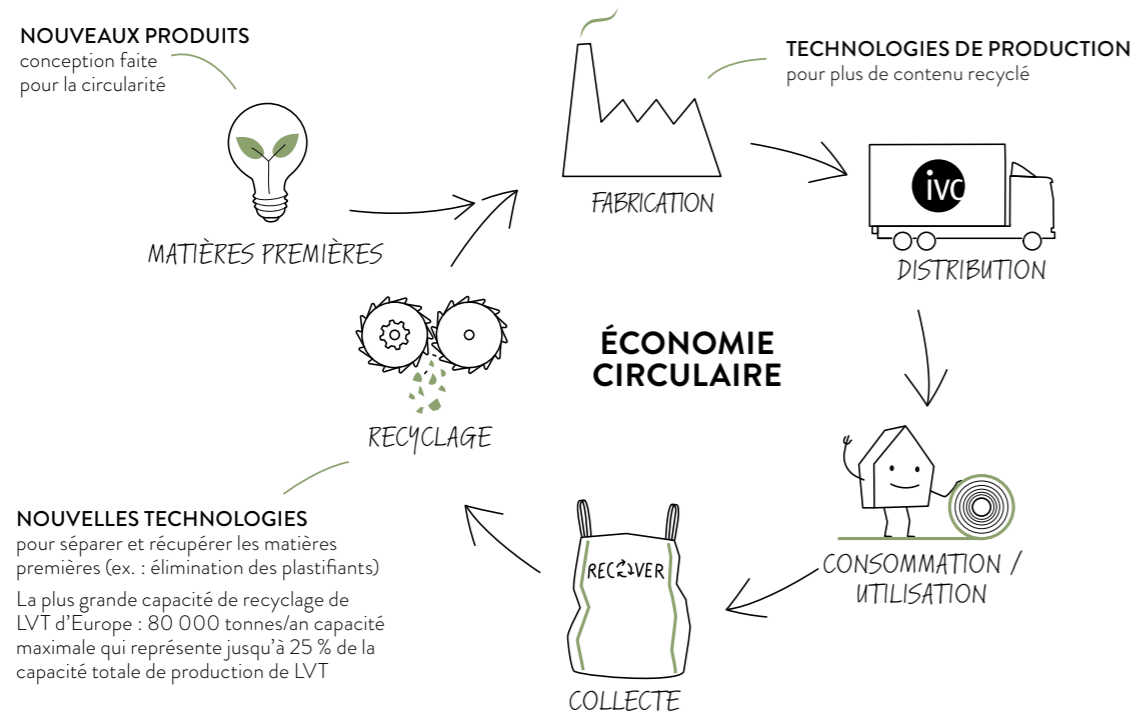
NOUVEAUX PRODUITS
conception faite pour la circularité

TECHNOLOGIES DE PRODUCTION
pour plus de contenu recyclé

FABRICATION

ivc

DISTRIBUTION

MATIÈRES PREMIÈRES

ÉCONOMIE CIRCULAIRE

RECYCLAGE

CONSOMMATION / UTILISATION

RECOVER

COLLECTE

NOUVELLES TECHNOLOGIES
pour séparer et récupérer les matières premières (ex. : élimination des plastifiants)

La plus grande capacité de recyclage de LVT d'Europe : 80 000 tonnes/an capacité maximale qui représente jusqu'à 25 % de la capacité totale de production de LVT